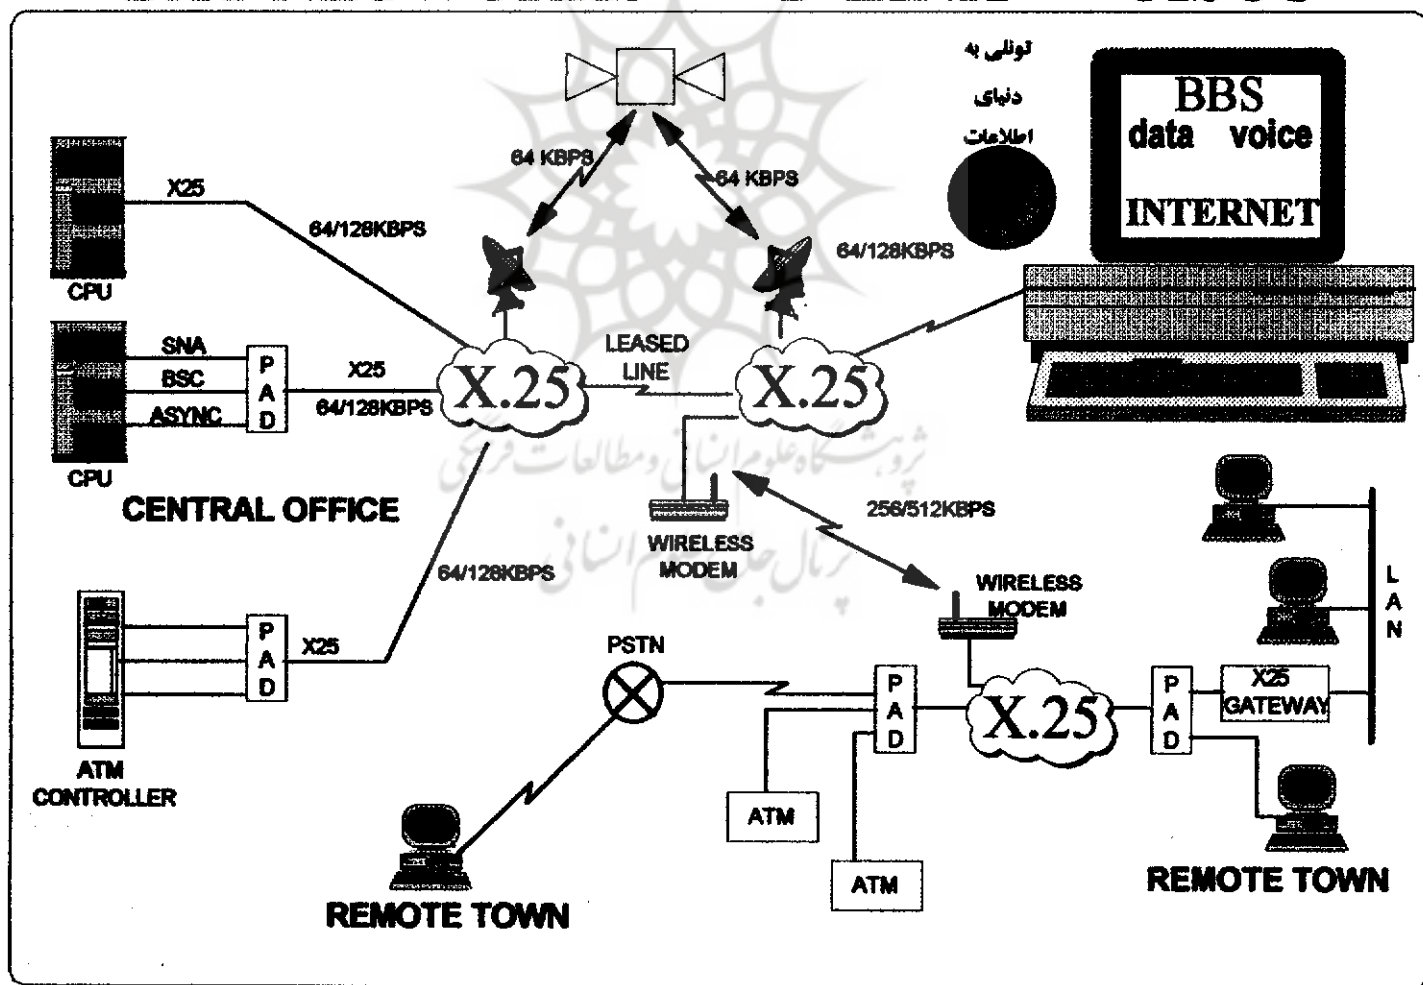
تونلی به
دنیای
اطلاعات

BBS
data voice
INTERNET

64 KBPS
64 KBPS

X25
64/128KBPS
CPU

64/128KBPS

SNA
BSC
ASYNC
P
A
D
X25
64/128KBPS
X.25
LEASED
LINE
X.25
CPU

CENTRAL OFFICE

ثروهشگاه علوم انسانی و مطالعات فرهنگی
پرتال جامع علوم انسانی

WIRELESS
MODEM

256/512KBPS

64/128KBPS

WIRELESS
MODEM

P
A
D
X25

PSTN

L
A
N

P
A
D
X.25
P
A
D
X25
GATEWAY

ATM
CONTROLLER

ATM
ATM

REMOTE TOWN

REMOTE TOWN